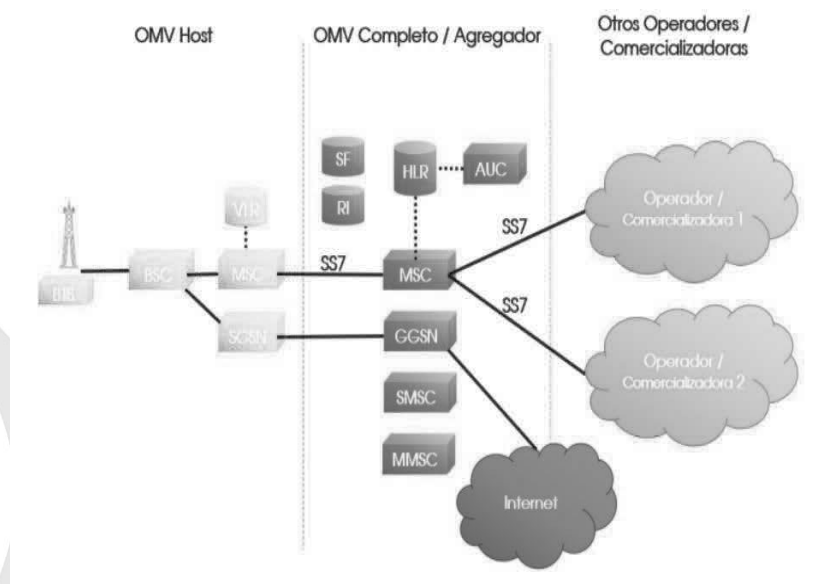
OMV Host

OMV Completo / Agregador

Otros Operadores / Comercializadoras

SF

RI

HLR

AUC

VLR

SS7

SS7

SS7

BTS

BSC

MSC

MSC

SGSN

GGSN

SMSC

MMSC

Operador / Comercializadora 1

Operador / Comercializadora 2

Internet